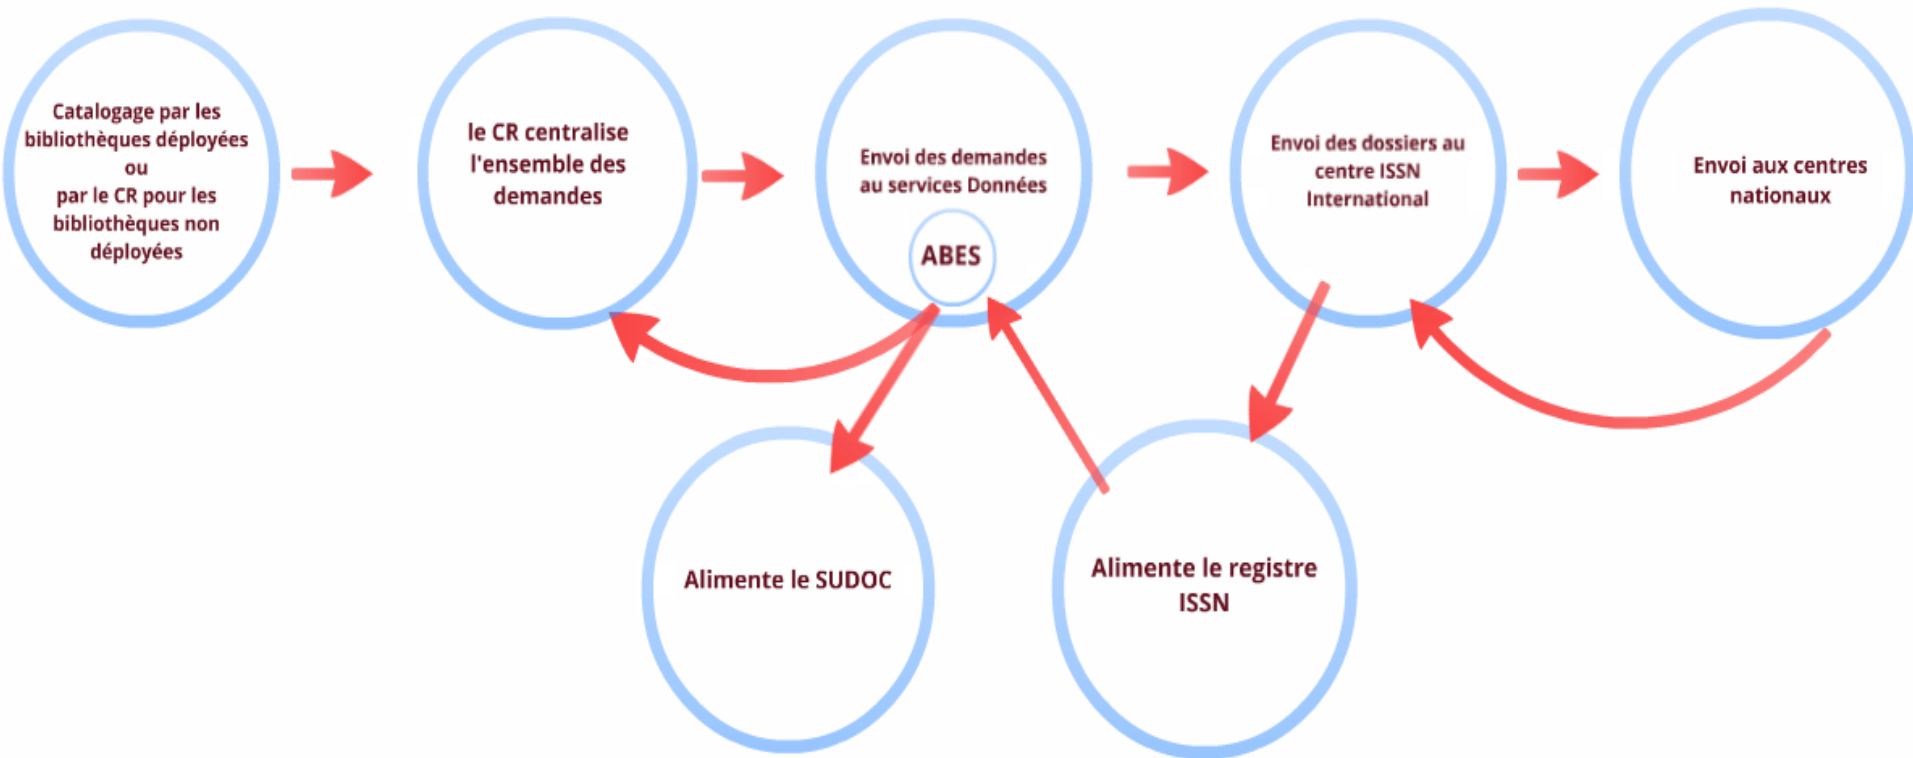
Catalogage par les bibliothèques déployées
ou
par le CR pour les bibliothèques non déployées

le CR centralise l'ensemble des demandes

Envoi des demandes au services Données

ABES

Envoi des dossiers au centre ISSN International

Envoi aux centres nationaux

Alimente le SUDOC

Alimente le registre ISSN